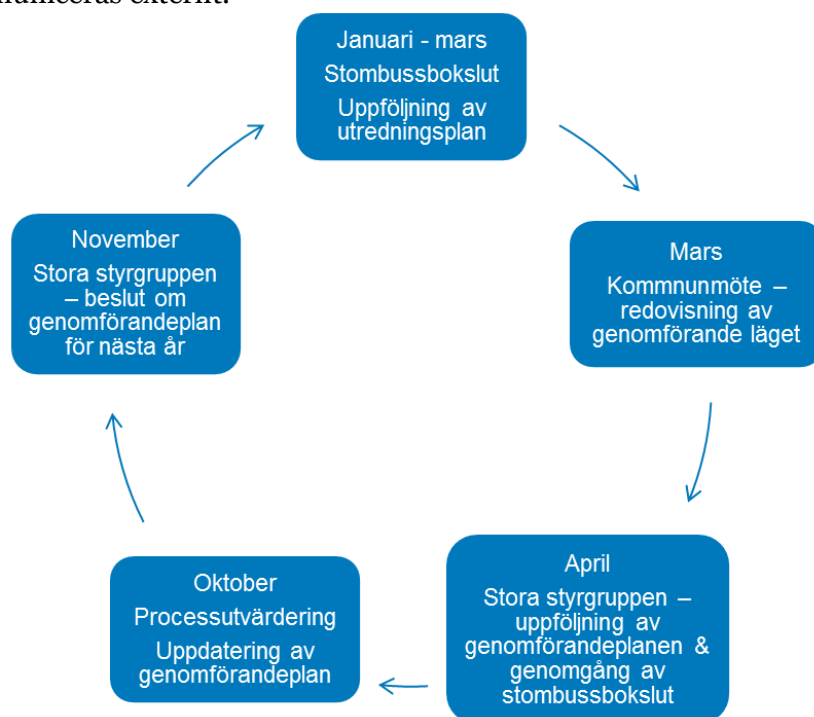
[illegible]

Januari - mars
Stombussbokslut
Uppföljning av utredningsplan

Mars
Kommunmöte – redovisning av genomförande läget

April
Stora styrgruppen – uppföljning av genomförandeplanen & genomgång av stombussbokslut

Oktober
Processutvärdering
Uppdatering av genomförandeplan

November
Stora styrgruppen – beslut om genomförandeplan för nästa år